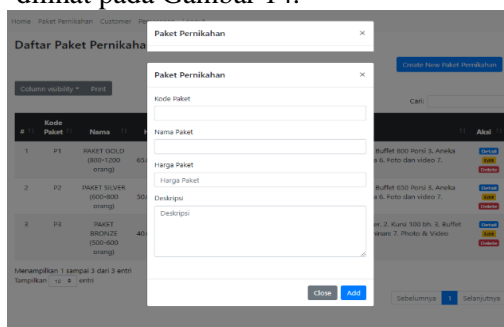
dilihat pada Gambar 14.

Home Paket Pernikahan Customer Pe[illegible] Logout

Daftar Paket Pernikaha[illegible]

Paket Pernikahan ×

Create New Paket Pernikahan

Column visibility ▾ Print

Cari:

Paket Pernikahan ×

Kode Paket

Nama Paket

Harga Paket

Harga Paket

Deskripsi

Deskripsi

| # | Kode Paket | Nama | | | Aksi |
|---|---|---|---|---|---|
| 1 | P1 | PAKET GOLD (800-1200 orang) | 65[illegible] | Buffet 800 Porsi 5. Aneka a 6. Foto dan video 7. | Detail Edit Delete |
| 2 | P2 | PAKET SILVER (600-800 orang) | 50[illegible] | Buffet 650 Porsi 5. Aneka a 6. Foto dan video 7. | Detail Edit Delete |
| 3 | P3 | PAKET BRONZE (500-600 orang) | 40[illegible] | er. 2. Kursi 100 bh. 3. Buffet anan 7. Photo & Video | Detail Edit Delete |

Menampilkan 1 sampai 3 dari 3 entri
Tampilkan 10 ÷ entri

Close Add

Sebelumnya 1 Selanjutnya